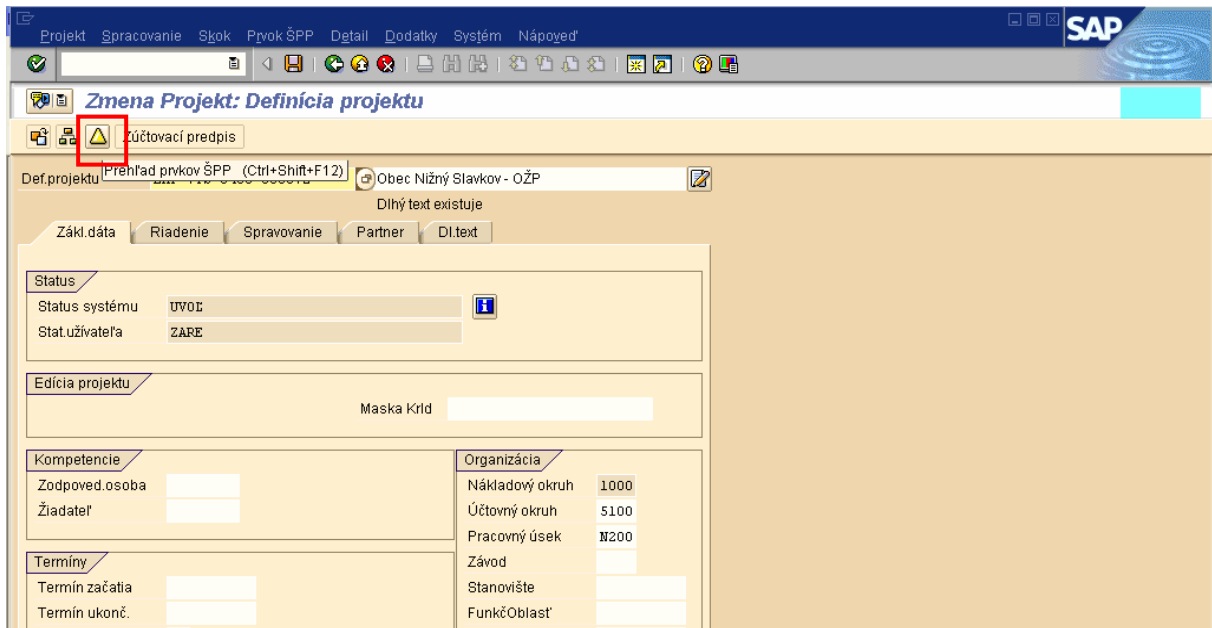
Projekt Spracovanie Skok Prvok ŠPP Detail Dodatky Systém Nápoveď

SAP

Zmena Projekt: Definícia projektu

Zúčtovací predpis

Def.projektu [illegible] Prehľad prvkov ŠPP (Ctrl+Shift+F12) Obec Nižný Slavkov - OŽP

Dlhý text existuje

Zákl.dáta | Riadenie | Spravovanie | Partner | Dl.text

Status

Status systému UVOL

Stat.užívateľa ZARE

Edícia projektu

Maska Krld

Kompetencie

Zodpoved.osoba

Žiadateľ

Termíny

Termín začatia

Termín ukonč.

Organizácia

Nákladový okruh 1000

Účtovný okruh 5100

Pracovný úsek N200

Závod

Stanovište

FunkčOblasť